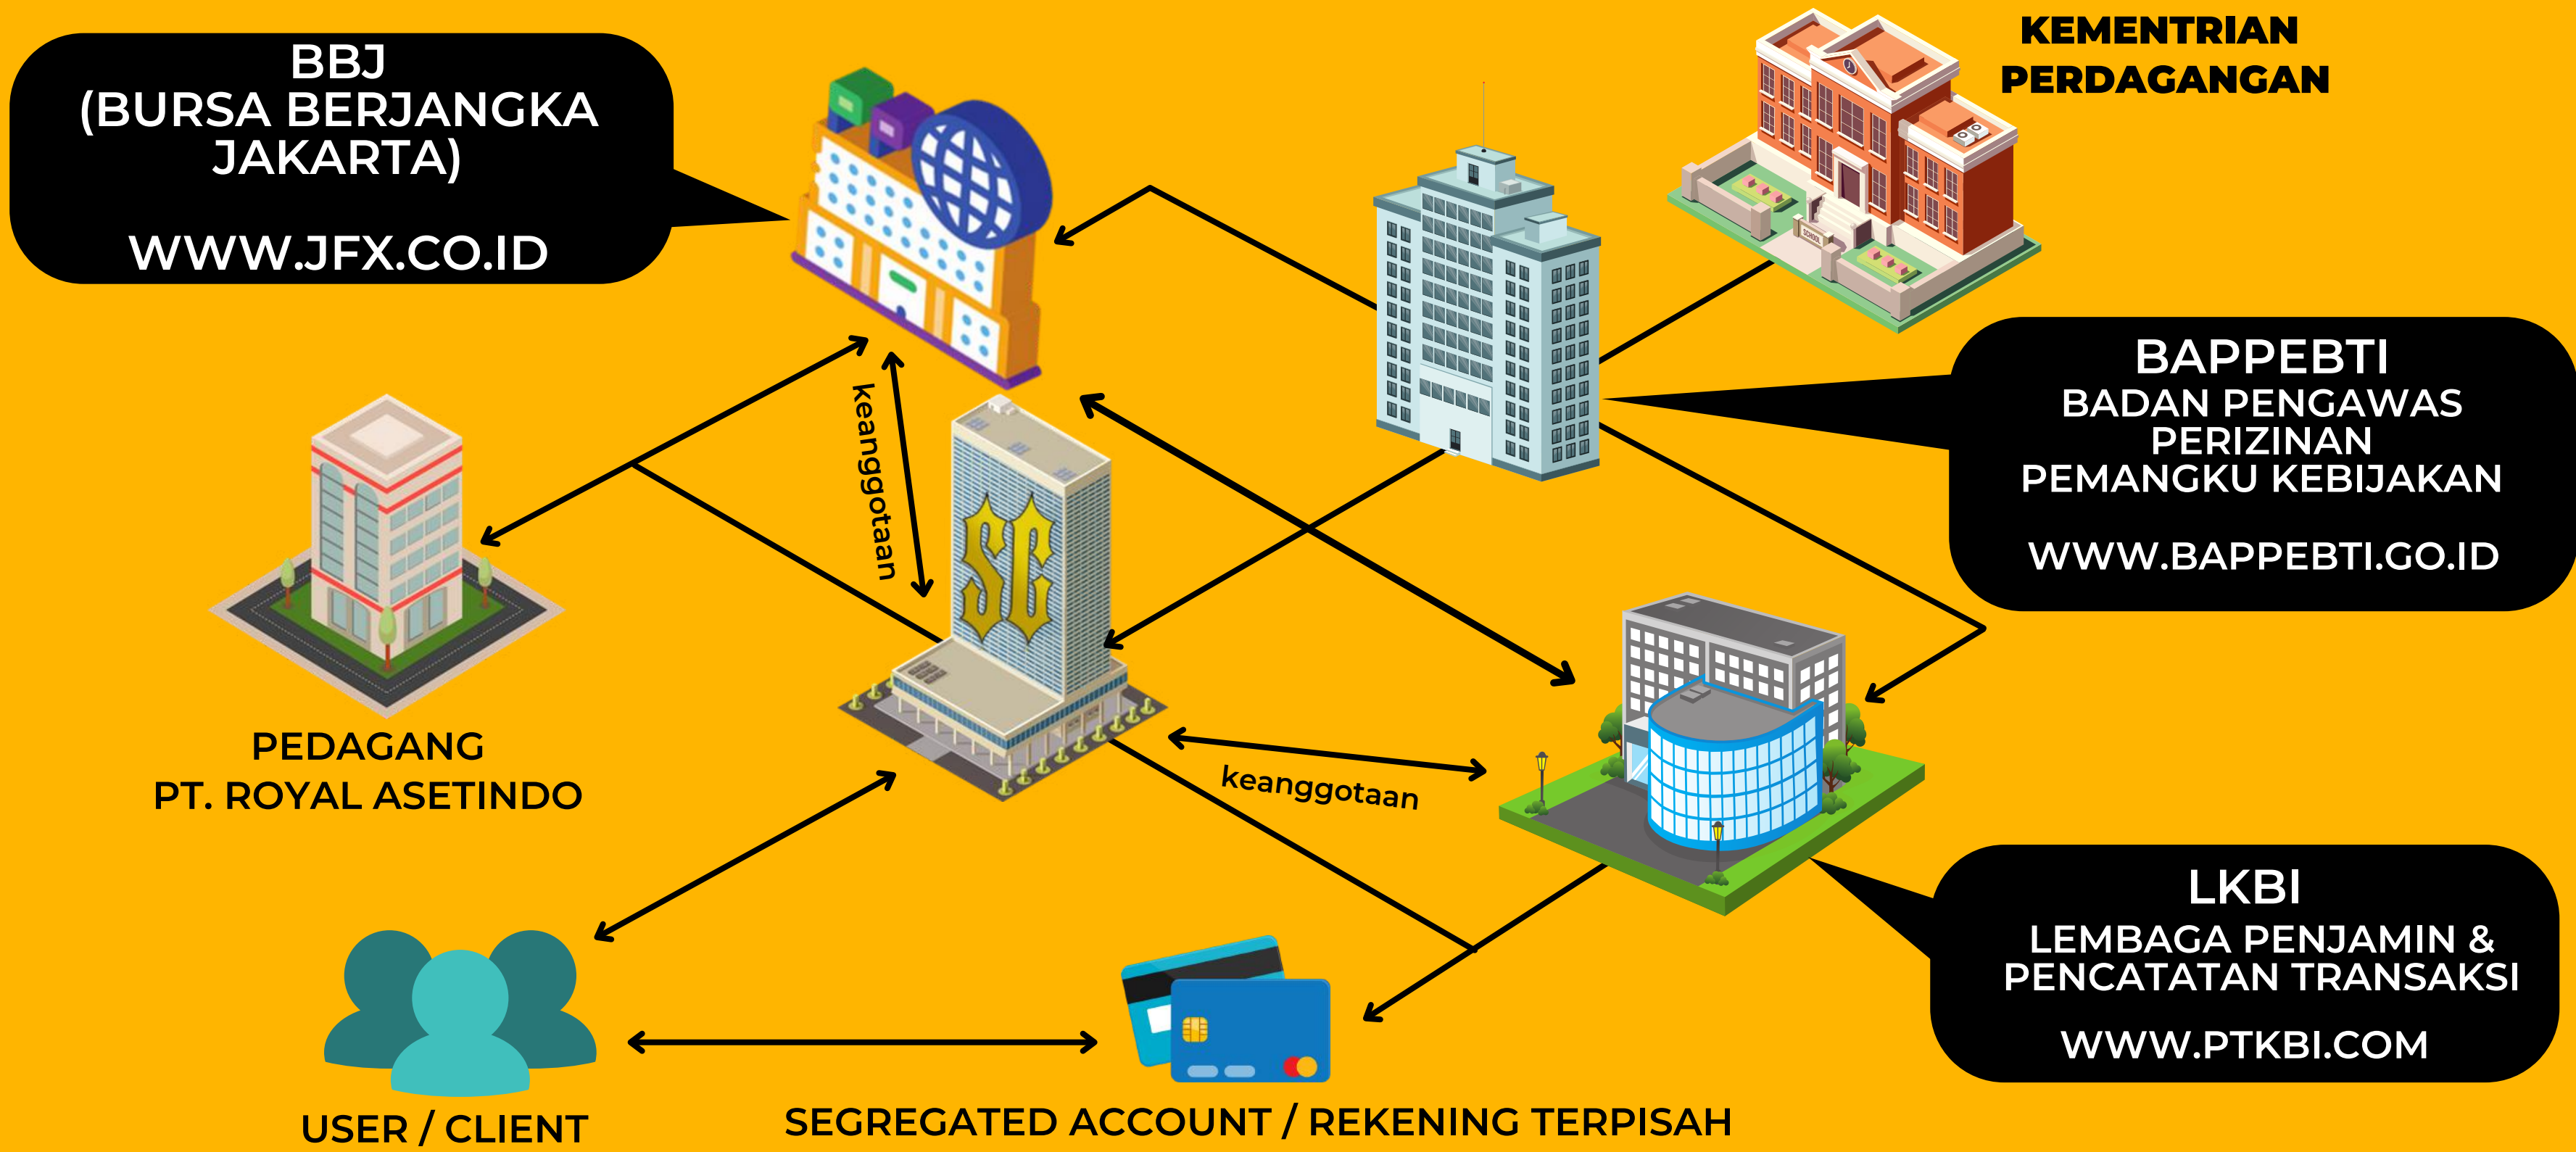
BBJ
(BURSA BERJANGKA JAKARTA)

WWW.JFX.CO.ID

KEMENTRIAN PERDAGANGAN

BAPPEBTI
BADAN PENGAWAS
PERIZINAN
PEMANGKU KEBIJAKAN

WWW.BAPPEBTI.GO.ID

keanggotaan

SG

PEDAGANG
PT. ROYAL ASETINDO

keanggotaan

LKBI
LEMBAGA PENJAMIN & PENCATATAN TRANSAKSI

WWW.PTKBI.COM

USER / CLIENT

SEGREGATED ACCOUNT / REKENING TERPISAH